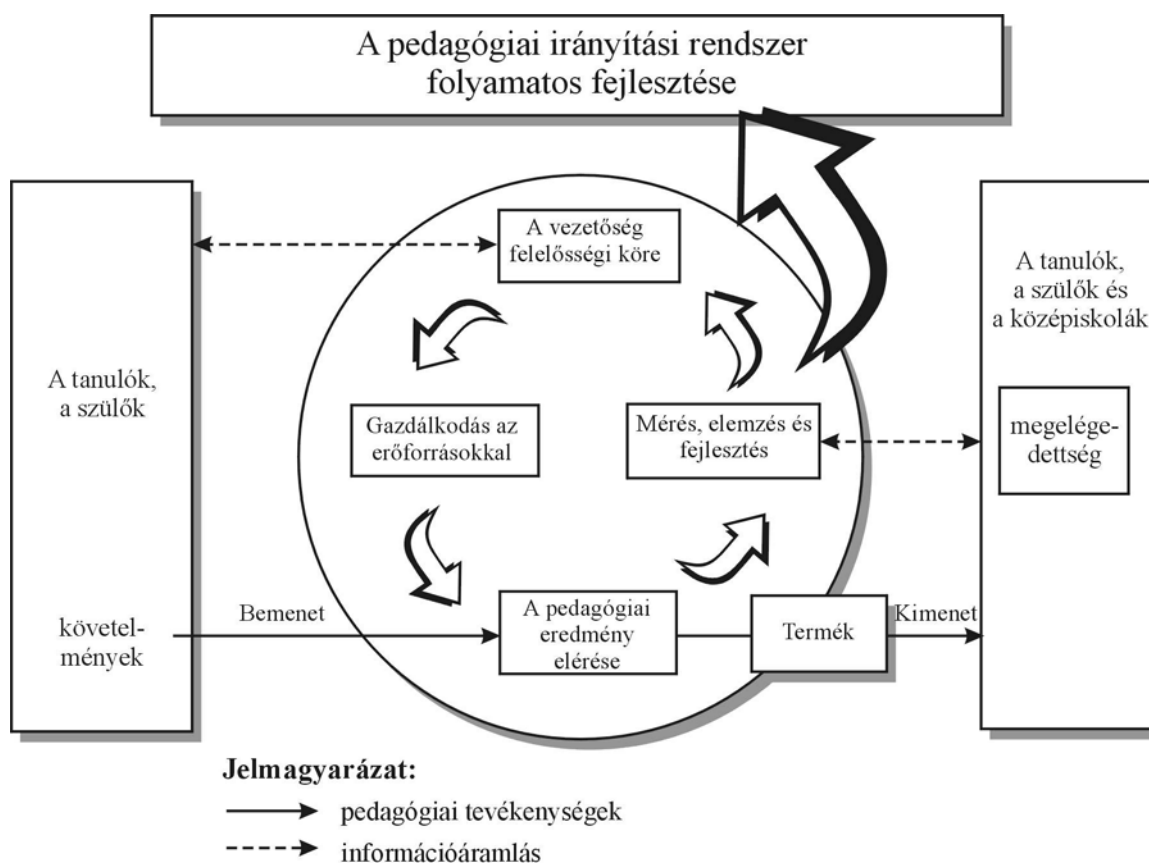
A pedagógiai irányítási rendszer folyamatos fejlesztése

A tanulók, a szülők

követelmények

A vezetőség felelősségi köre

Gazdálkodás az erőforrásokkal

Mérés, elemzés és fejlesztés

Bemenet

A pedagógiai eredmény elérése

Termék

Kimenet

A tanulók, a szülők és a középiskolák

megelégedettség

Jelmagyarázat:

pedagógiai tevékenységek

információáramlás